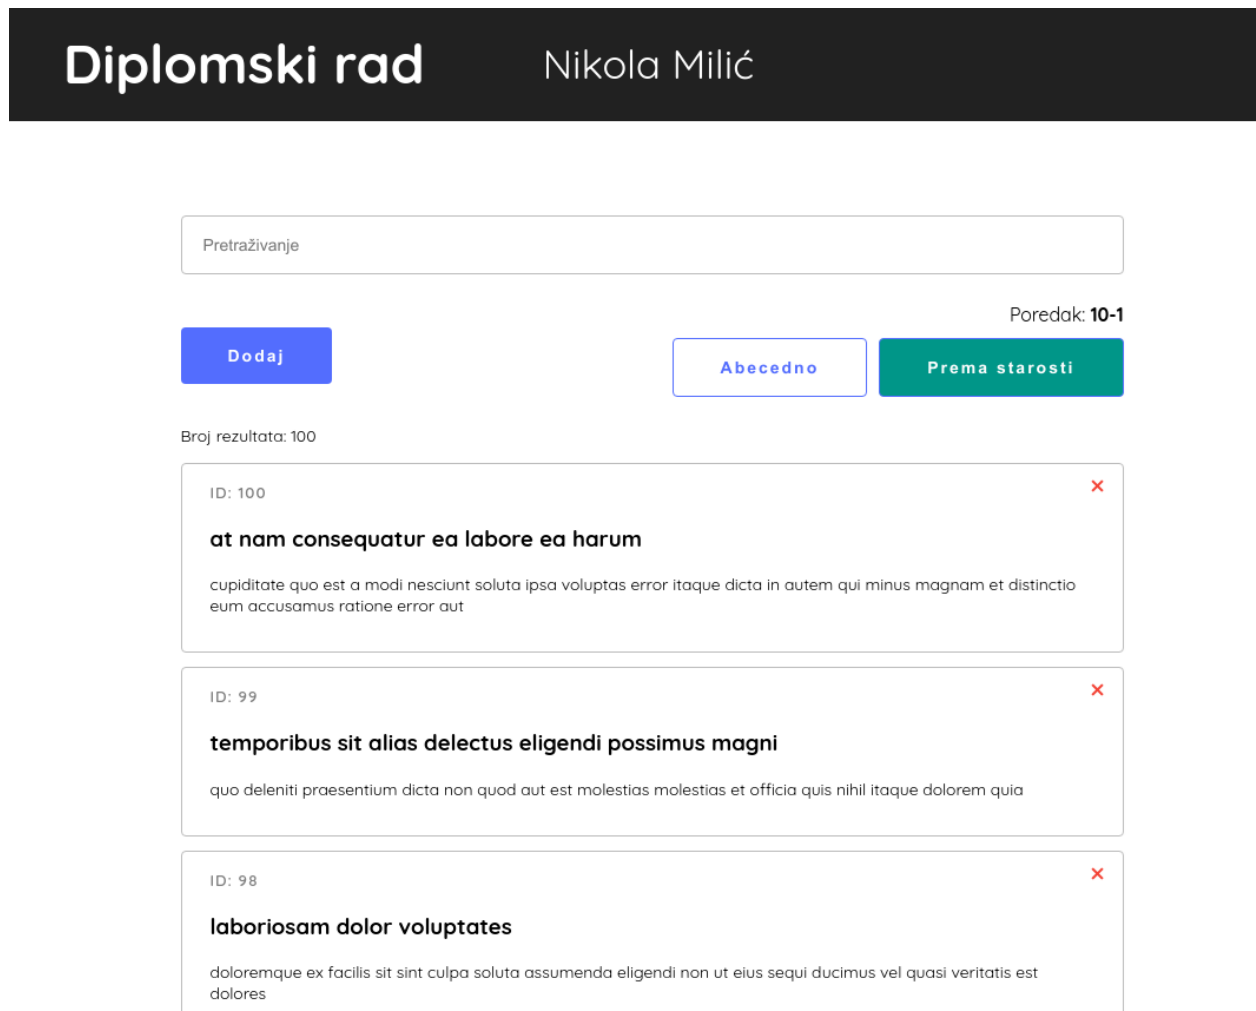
Diplomski rad Nikola Milić

Pretraživanje

Poredak: **10-1**

Dodaj

Abecedno

Prema starosti

Broj rezultata: 100

ID: 100

×

at nam consequatur ea labore ea harum

cupiditate quo est a modi nesciunt soluta ipsa voluptas error itaque dicta in autem qui minus magnam et distinctio eum accusamus ratione error aut

ID: 99

×

temporibus sit alias delectus eligendi possimus magni

quo deleniti praesentium dicta non quod aut est molestias molestias et officia quis nihil itaque dolorem quia

ID: 98

×

laboriosam dolor voluptates

doloremque ex facilis sit sint culpa soluta assumenda eligendi non ut eius sequi ducimus vel quasi veritatis est dolores